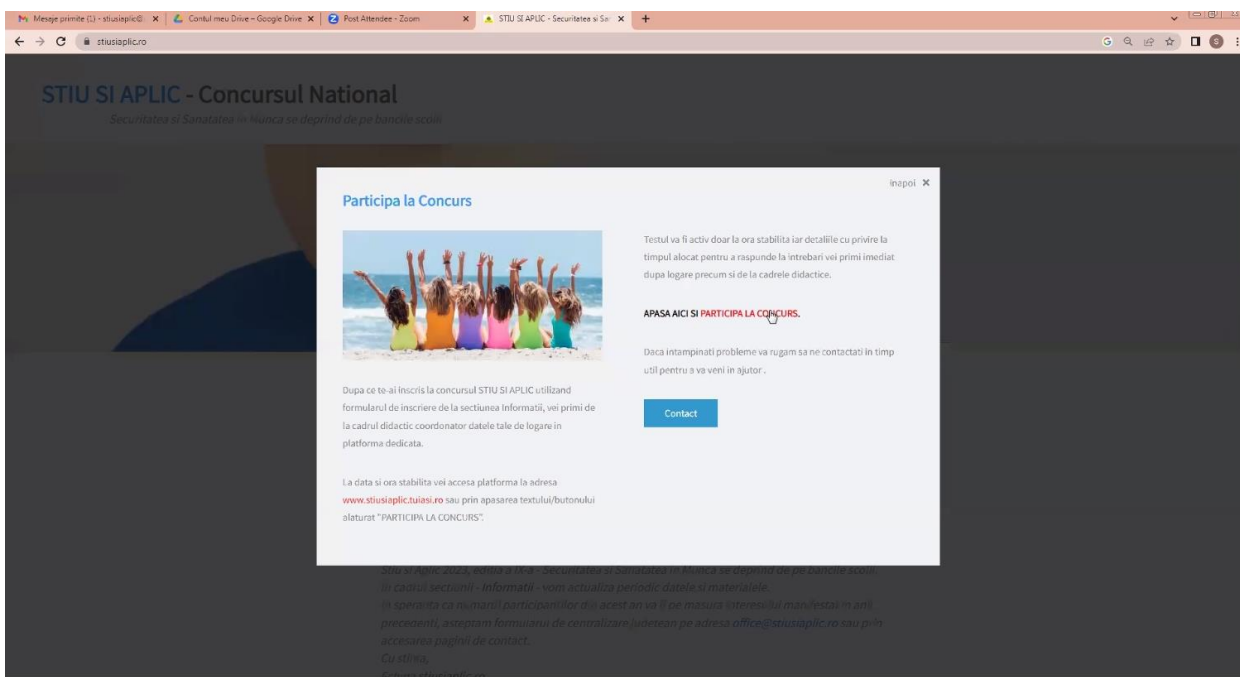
Mesaje primite (1) - stiusiaplic@ ×
Contul meu Drive – Google Drive ×
Post Attendee - Zoom ×
STIU SI APLIC - Securitatea si Sa ×
+

stiusiaplic.ro

STIU SI APLIC - Concursul National
Securitatea si Sanatatea in Munca se deprind de pe bancile scolii

Inapoi ×

Participa la Concurs

Dupa ce te-ai inscris la concursul STIU SI APLIC utilizand formularul de inscriere de la sectiunea Informatii, vei primi de la cadrul didactic coordonator datele tale de logare in platforma dedicata.

La data si ora stabilita vei accesa platforma la adresa www.stiusiaplic.tuiasi.ro sau prin apasarea textului/butonului alaturat "PARTICIPA LA CONCURS".

Testul va fi activ doar la ora stabilita iar detaliile cu privire la timpul alocat pentru a raspunde la intrebari vei primi imediat dupa logare precum si de la cadrele didactice.

APASA AICI SI PARTICIPA LA CONCURS.

Daca intampinati probleme va rugam sa ne contactati in timp util pentru a va veni in ajutor .

Contact

Stiu si Aplic 2023, editia a IX-a - Securitatea si Sanatatea in Munca se deprind de pe bancile scolii
In cadrul sectiunii - Informatii - vom actualiza periodic datele si materialele.
In speranta ca numarul participantilor din acest an va fi pe masura interesului manifestat in anii precedenti, asteptam formularul de centralizare judetean pe adresa office@stiusiaplic.ro sau prin accesarea paginii de contact.
Cu stima,